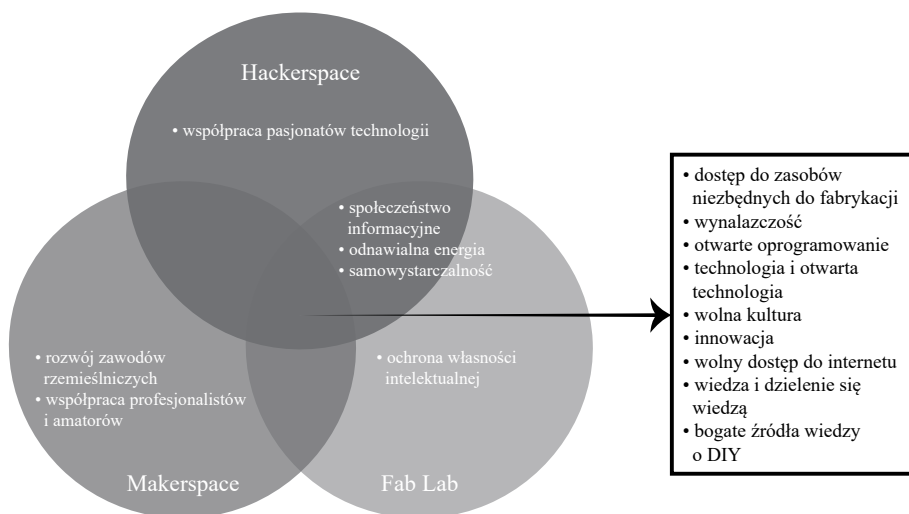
Hackerspace

• współpraca pasjonatów technologii

• społeczeństwo informacyjne
• odnawialna energia
• samowystarczalność

• rozwój zawodów rzemieślniczych
• współpraca profesjonalistów i amatorów

• ochrona własności intelektualnej

Makerspace

Fab Lab

• dostęp do zasobów niezbędnych do fabrykacji
• wynalazczość
• otwarte oprogramowanie
• technologia i otwarta technologia
• wolna kultura
• innowacja
• wolny dostęp do internetu
• wiedza i dzielenie się wiedzą
• bogate źródła wiedzy o DIY